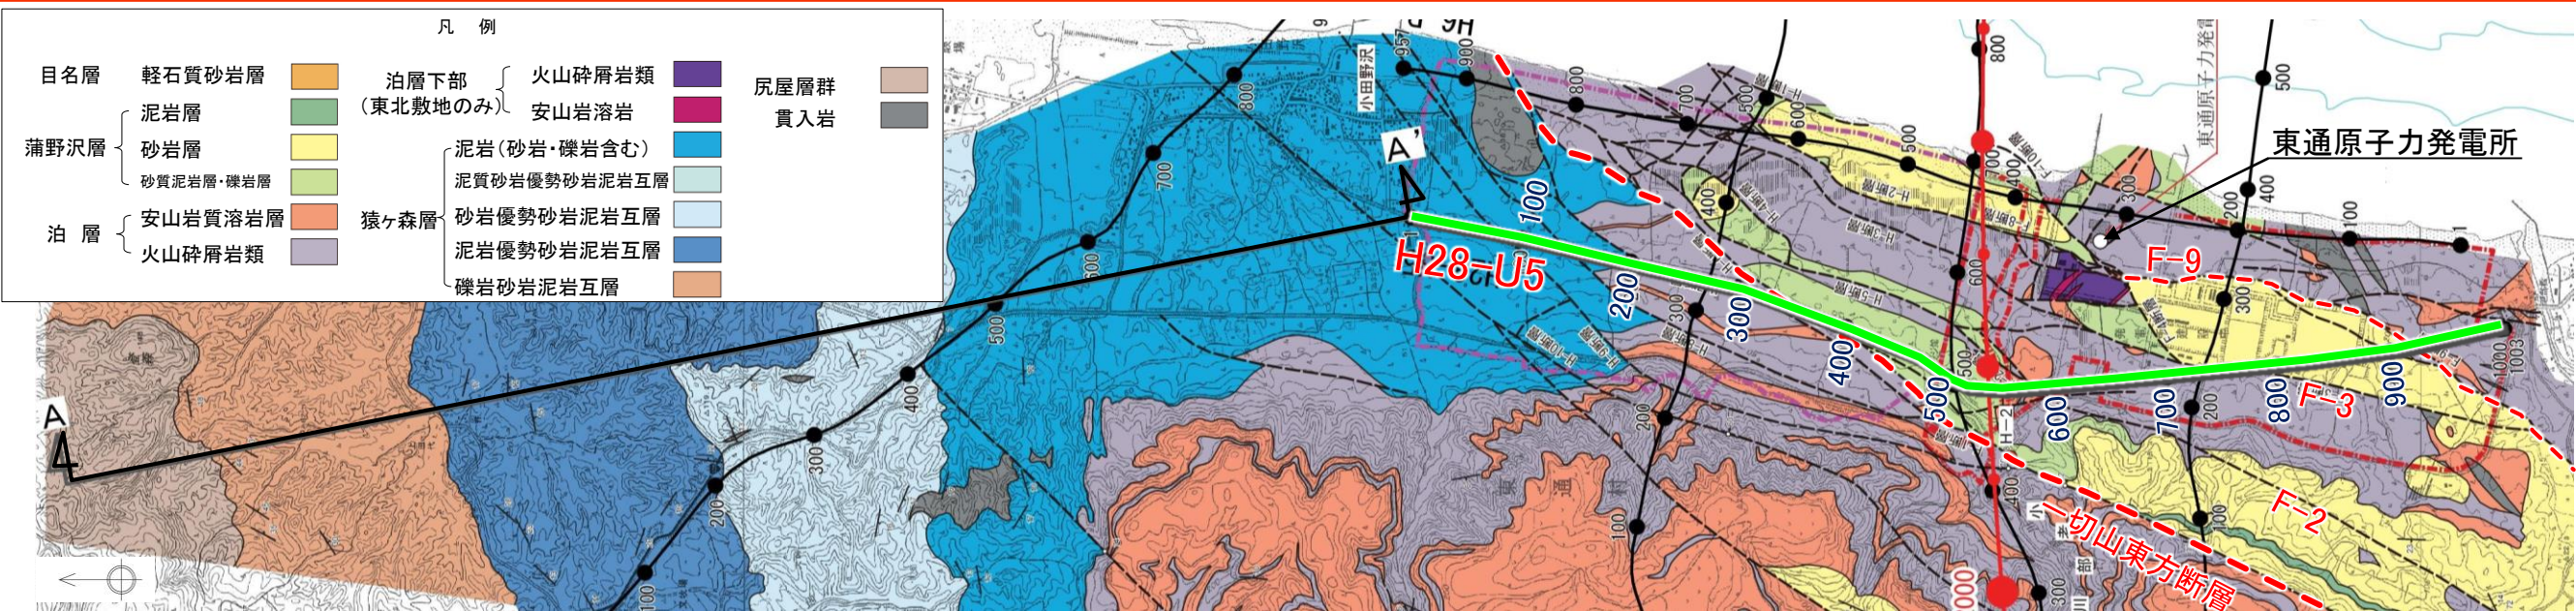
凡　例

目名層　軽石質砂岩層

蒲野沢層　泥岩層
砂岩層
砂質泥岩層・礫岩層

泊　層　安山岩質溶岩層
火山砕屑岩類

泊層下部（東北敷地のみ）　火山砕屑岩類
安山岩溶岩

猿ヶ森層　泥岩（砂岩・礫岩含む）
泥質砂岩優勢砂岩泥岩互層
砂岩優勢砂岩泥岩互層
泥岩優勢砂岩泥岩互層
礫岩砂岩泥岩互層

尻屋層群
貫入岩

A'

A

H28-U5

東通原子力発電所

F-9

F-3

F-2

一切山東方断層

100
200
300
400
500
600
700
800
900

1000
1003